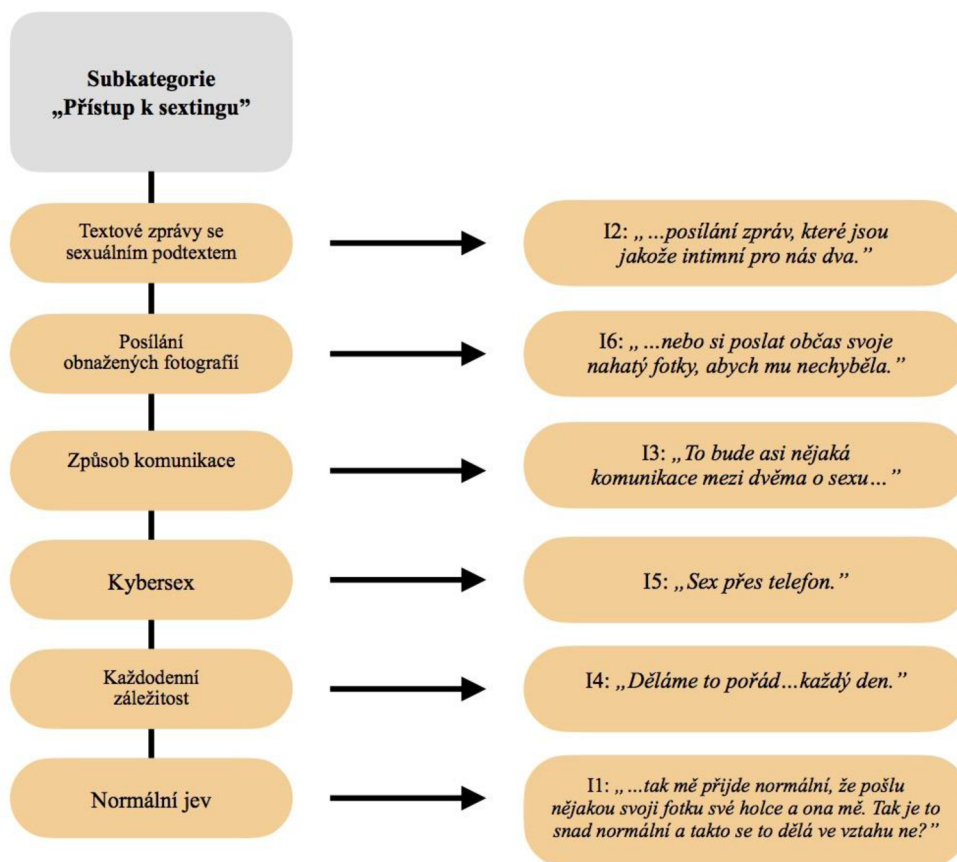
Subkategorie
„Přístup k sextingu"

Textové zprávy se sexuálním podtextem

I2: „ …posílání zpráv, které jsou jakože intimní pro nás dva."

Posílání obnažených fotografií

I6: „ …nebo si poslat občas svoje nahatý fotky, abych mu nechyběla."

Způsob komunikace

I3: „To bude asi nějaká komunikace mezi dvěma o sexu…"

Kybersex

I5: „Sex přes telefon."

Každodenní záležitost

I4: „Děláme to pořád…každý den."

Normální jev

I1: „ …tak mě přijde normální, že pošlu nějakou svoji fotku své holce a ona mě. Tak je to snad normální a takto se to dělá ve vztahu ne?"